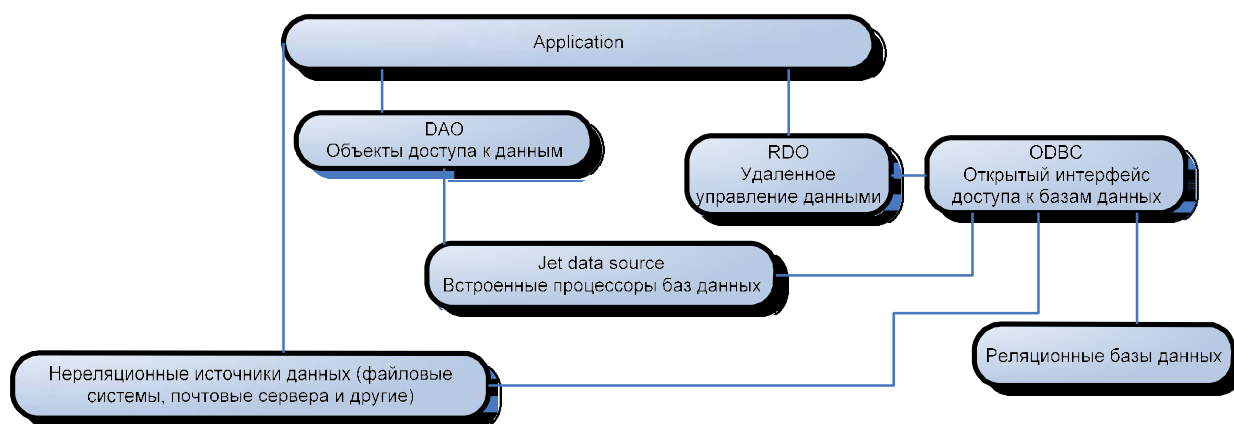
Application

DAO
Объекты доступа к данным

RDO
Удаленное
управление данными

ODBC
Открытый интерфейс
доступа к базам данных

Jet data source
Встроенные процессоры баз данных

Нереляционные источники данных (файловые системы, почтовые сервера и другие)

Реляционные базы данных